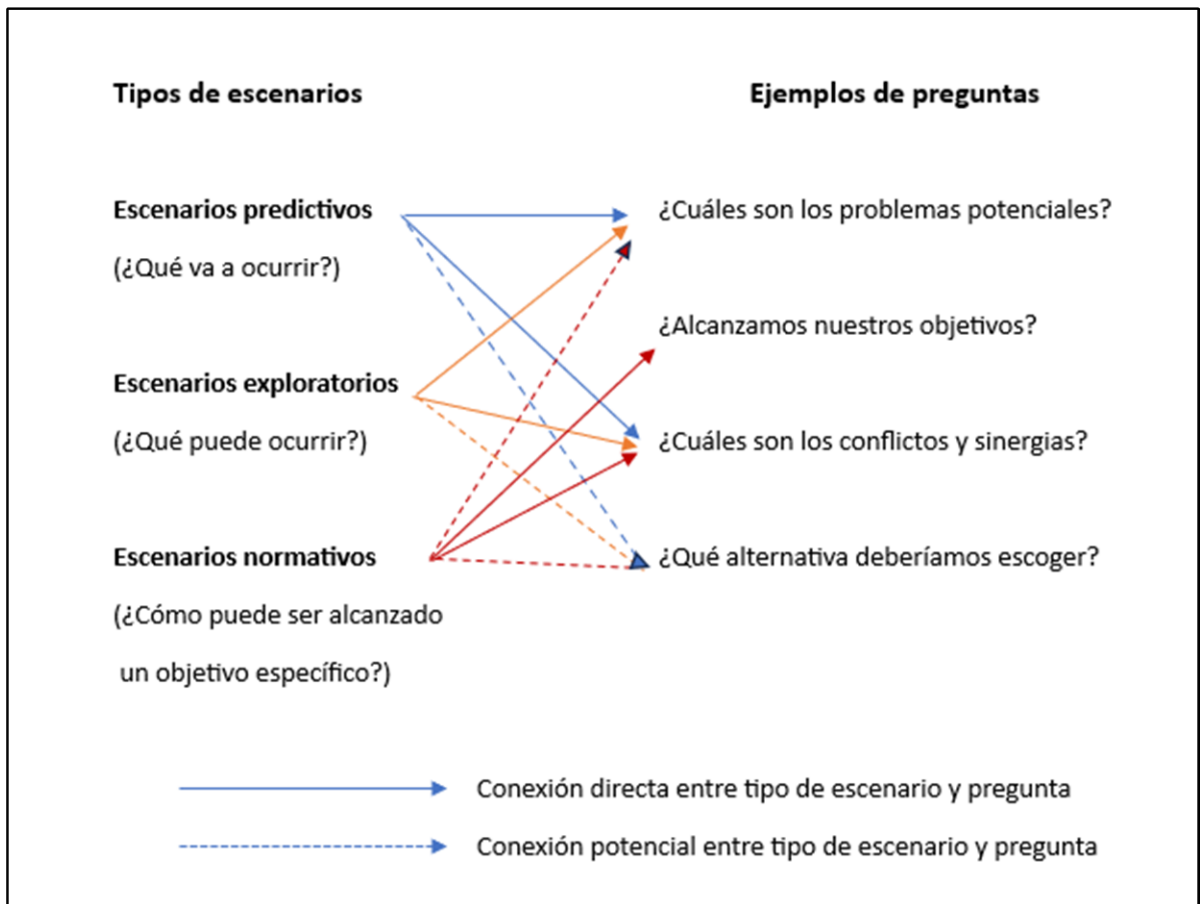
Tipos de escenarios

Ejemplos de preguntas

Escenarios predictivos

(¿Qué va a ocurrir?)

¿Cuáles son los problemas potenciales?

¿Alcanzamos nuestros objetivos?

Escenarios exploratorios

(¿Qué puede ocurrir?)

¿Cuáles son los conflictos y sinergias?

Escenarios normativos

(¿Cómo puede ser alcanzado un objetivo específico?)

¿Qué alternativa deberíamos escoger?

Conexión directa entre tipo de escenario y pregunta

Conexión potencial entre tipo de escenario y pregunta